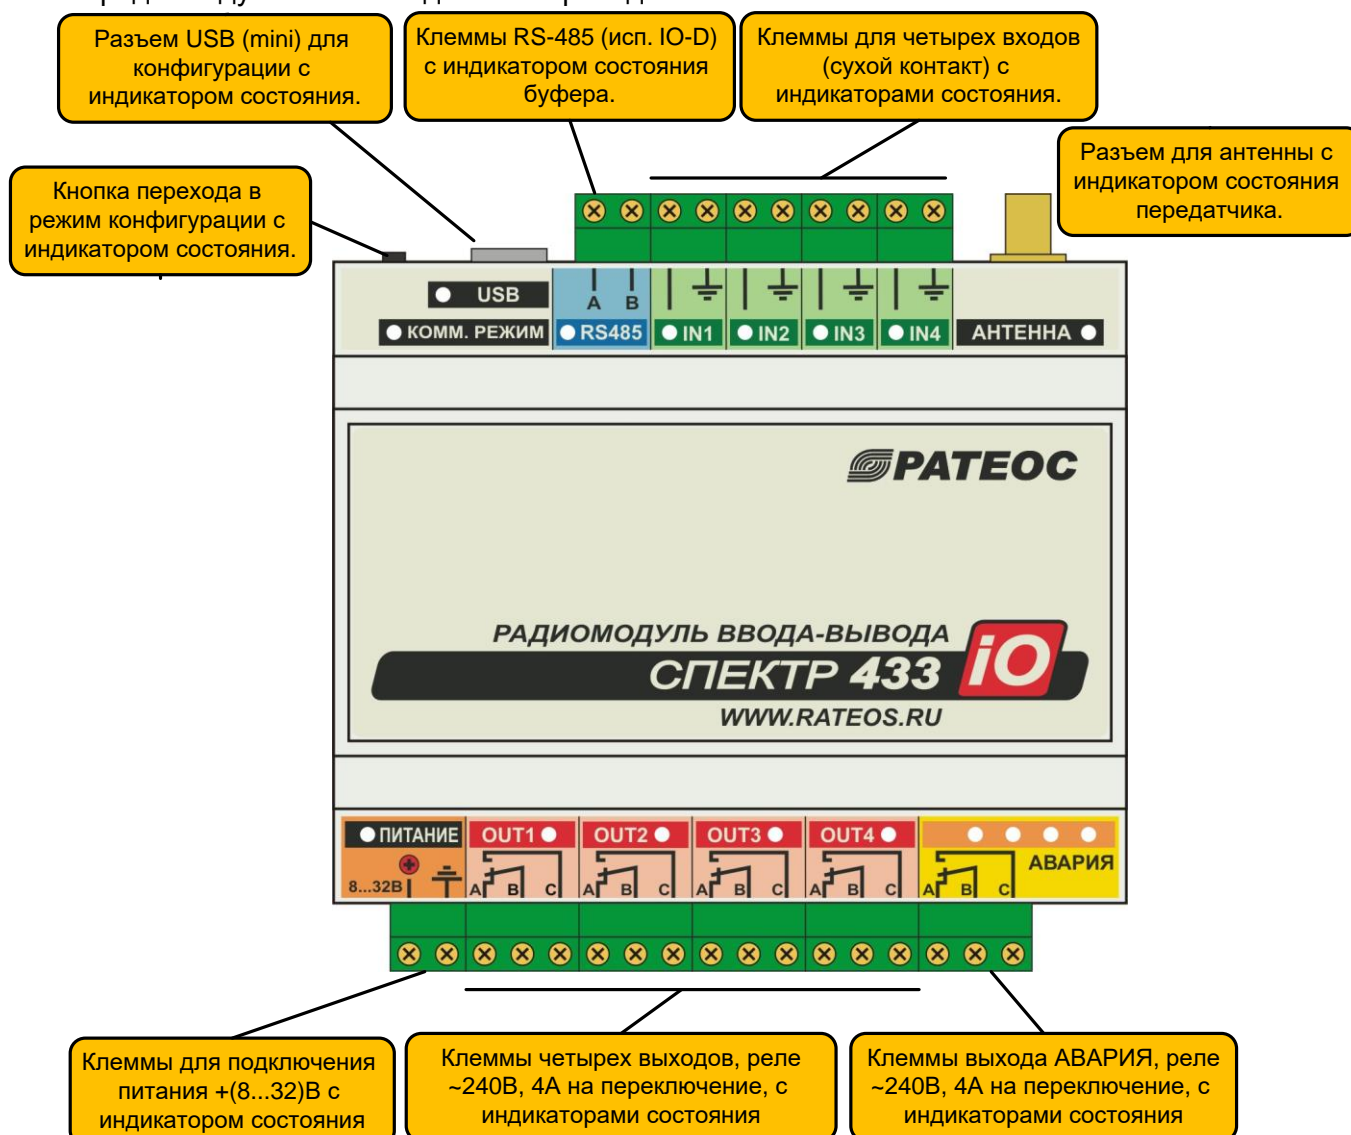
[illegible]

Разъем USB (mini) для конфигурации с индикатором состояния.

Клеммы RS-485 (исп. IO-D) с индикатором состояния буфера.

Клеммы для четырех входов (сухой контакт) с индикаторами состояния.

Разъем для антенны с индикатором состояния передатчика.

Кнопка перехода в режим конфигурации с индикатором состояния.

USB

КОММ. РЕЖИМ

A B

RS485

IN1

IN2

IN3

IN4

АНТЕННА

РАТЕОС

РАДИОМОДУЛЬ ВВОДА-ВЫВОДА

СПЕКТР 433 iO

WWW.RATEOS.RU

ПИТАНИЕ

8...32В

OUT1

OUT2

OUT3

OUT4

АВАРИЯ

A B C

A B C

A B C

A B C

A B C

Клеммы для подключения питания +(8...32)В с индикатором состояния

Клеммы четырех выходов, реле ~240В, 4А на переключение, с индикаторами состояния

Клеммы выхода АВАРИЯ, реле ~240В, 4А на переключение, с индикаторами состояния